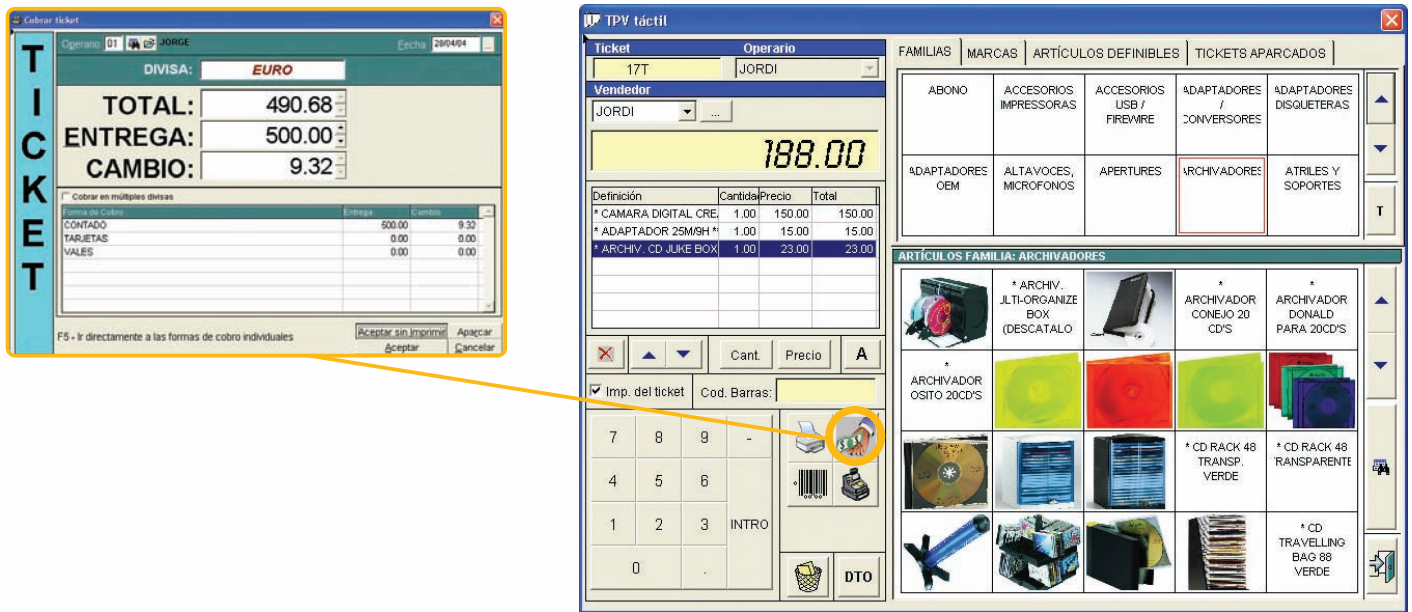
Cobrar ticket

TICKET

Operario 01 JORGE Fecha 28/04/04

DIVISA: EURO

TOTAL: 490.68
ENTREGA: 500.00
CAMBIO: 9.32

Cobrar en múltiples divisas

| Forma de Cobro | Entrega | Cambio |
|---|---|---|
| CONTADO | 500.00 | 9.32 |
| TARJETAS | 0.00 | 0.00 |
| VALES | 0.00 | 0.00 |

F5 - Ir directamente a las formas de cobro individuales

Aceptar sin Imprimir Aparcar
Aceptar Cancelar

TPV táctil

Ticket Operario
17T JORDI
Vendedor
JORDI ...

188.00

| Definición | Cantidad | Precio | Total |
|---|---|---|---|
| * CAMARA DIGITAL CRE | 1.00 | 150.00 | 150.00 |
| * ADAPTADOR 25M/9H * | 1.00 | 15.00 | 15.00 |
| * ARCHIV. CD JUKE BOX | 1.00 | 23.00 | 23.00 |

Cant. Precio A

Imp. del ticket Cod. Barras:

7 8 9 -
4 5 6
1 2 3 INTRO
0 .

DTO

FAMILIAS MARCAS ARTÍCULOS DEFINIBLES TICKETS APARCADOS

ABONO
ACCESORIOS IMPRESSORAS
ACCESORIOS USB / FIREWIRE
ADAPTADORES / CONVERSORES
ADAPTADORES DISQUETERAS
ADAPTADORES OEM
ALTAVOCES, MICROFONOS
APERTURES
ARCHIVADORES
ATRILES Y SOPORTES

T

ARTÍCULOS FAMILIA: ARCHIVADORES

* ARCHIV. ULTI-ORGANIZE BOX (DESCATALO
* ARCHIVADOR CONEJO 20 CD'S
* ARCHIVADOR DONALD PARA 20CD'S
* ARCHIVADOR OSITO 20CD'S
* CD RACK 48 TRANSP. VERDE
* CD RACK 48 TRANSPARENTE
* CD TRAVELLING BAG 88 VERDE